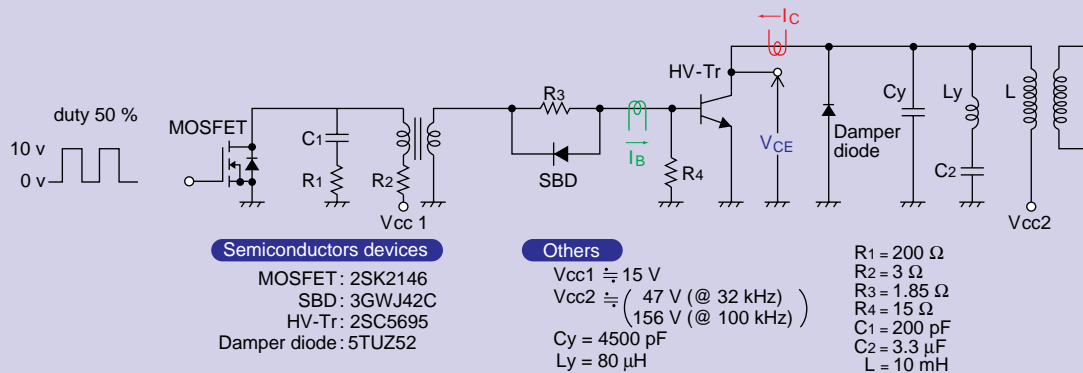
duty 50 %

10 v

0 v

MOSFET

$C_1$

$R_1$

$R_2$

Vcc 1

$R_3$

SBD

$I_B$

$R_4$

HV-Tr

$I_C$

$V_{CE}$

Damper diode

Cy

Ly

$C_2$

L

Vcc2

Semiconductors devices

MOSFET: 2SK2146
SBD: 3GWJ42C
HV-Tr: 2SC5695
Damper diode: 5TUZ52

Others

Vcc1 ≒ 15 V
Vcc2 ≒ ( 47 V (@ 32 kHz) / 156 V (@ 100 kHz) )
Cy = 4500 pF
Ly = 80 μH

$R_1$ = 200 Ω
$R_2$ = 3 Ω
$R_3$ = 1.85 Ω
$R_4$ = 15 Ω
$C_1$ = 200 pF
$C_2$ = 3.3 μF
L = 10 mH